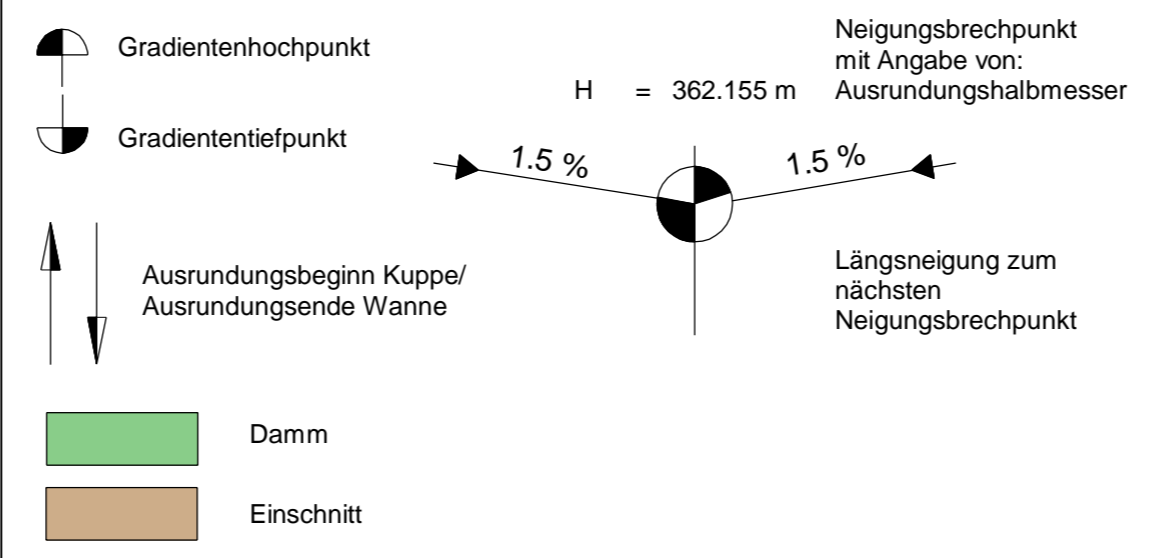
Gradientenhochpunkt

Gradiententiefpunkt

Ausrundungsbeginn Kuppe/
Ausrundungsende Wanne

Damm

Einschnitt

H = 362.155 m

Neigungsbrechpunkt
mit Angabe von:
Ausrundungshalbmesser

1.5 %

1.5 %

Längsneigung zum
nächsten
Neigungsbrechpunkt